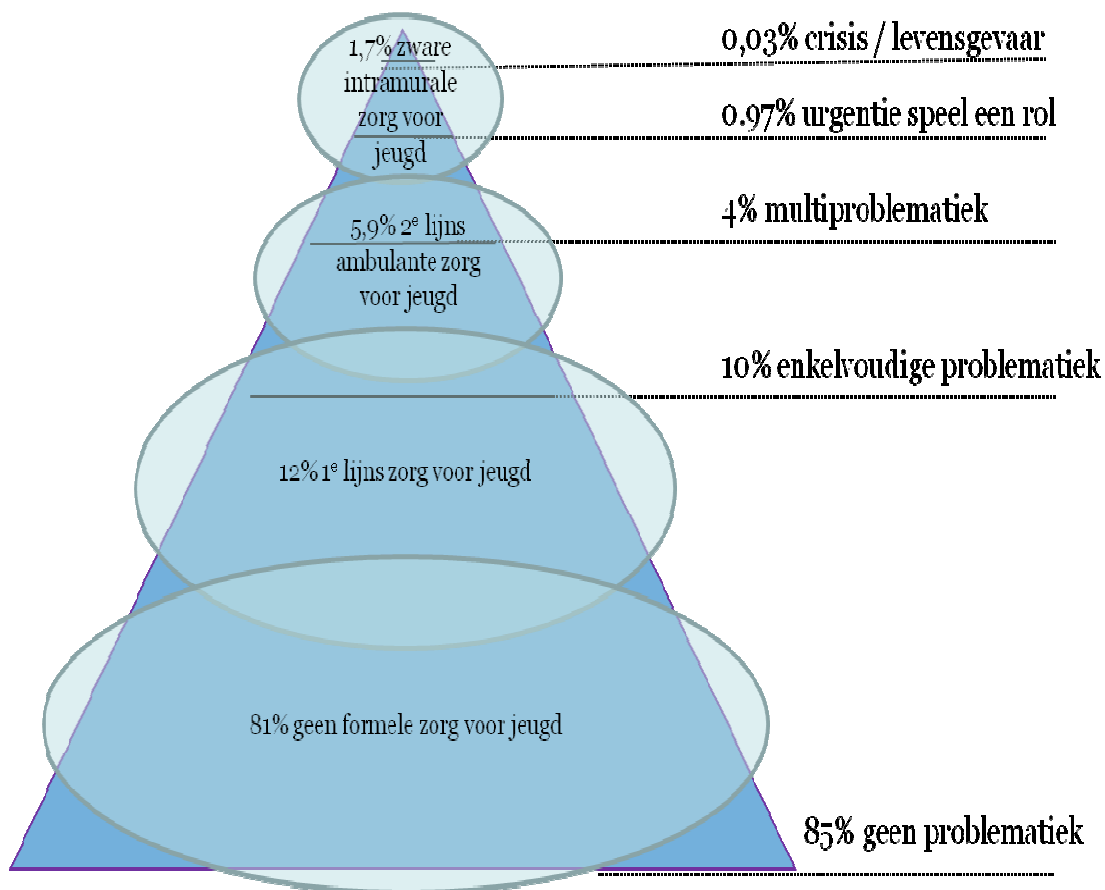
1,7% zware intramurale zorg voor jeugd

0,03% crisis / levensgevaar

0.97% urgentie speel een rol

5,9% 2e lijns ambulante zorg voor jeugd

4% multiproblematiek

10% enkelvoudige problematiek

12% 1e lijns zorg voor jeugd

81% geen formele zorg voor jeugd

85% geen problematiek